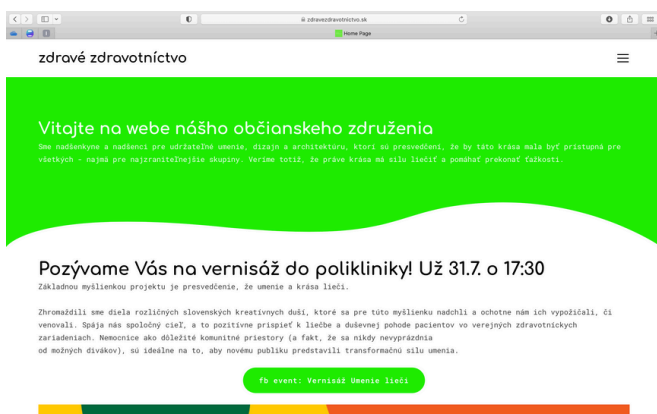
zdravezdravotnictvo.sk

Home Page

zdravé zdravotníctvo

Vitajte na webe nášho občianskeho združenia

Sme nadšenkyne a nadšenci pre udržateľné umenie, dizajn a architektúru, ktorí sú presvedčení, že by táto krása mala byť prístupná pre všetkých - najmä pre najzraniteľnejšie skupiny. Veríme totiž, že práve krása má silu liečiť a pomáhať prekonať ťažkosti.

Pozývame Vás na vernisáž do polikliniky! Už 31.7. o 17:30

Základnou myšlienkou projektu je presvedčenie, že umenie a krása lieči.

Zhromaždili sme diela rozličných slovenských kreatívnych duší, ktoré sa pre túto myšlienku nadchli a ochotne nám ich vypožičali, či venovali. Spája nás spoločný cieľ, a to pozitívne prispieť k liečbe a duševnej pohode pacientov vo verejných zdravotníckych zariadeniach. Nemocnice ako dôležité komunitné priestory (a fakt, že sa nikdy nevyprázdnia od možných divákov), sú ideálne na to, aby novému publiku predstavili transformačnú silu umenia.

fb event: Vernisáž Umenie lieči